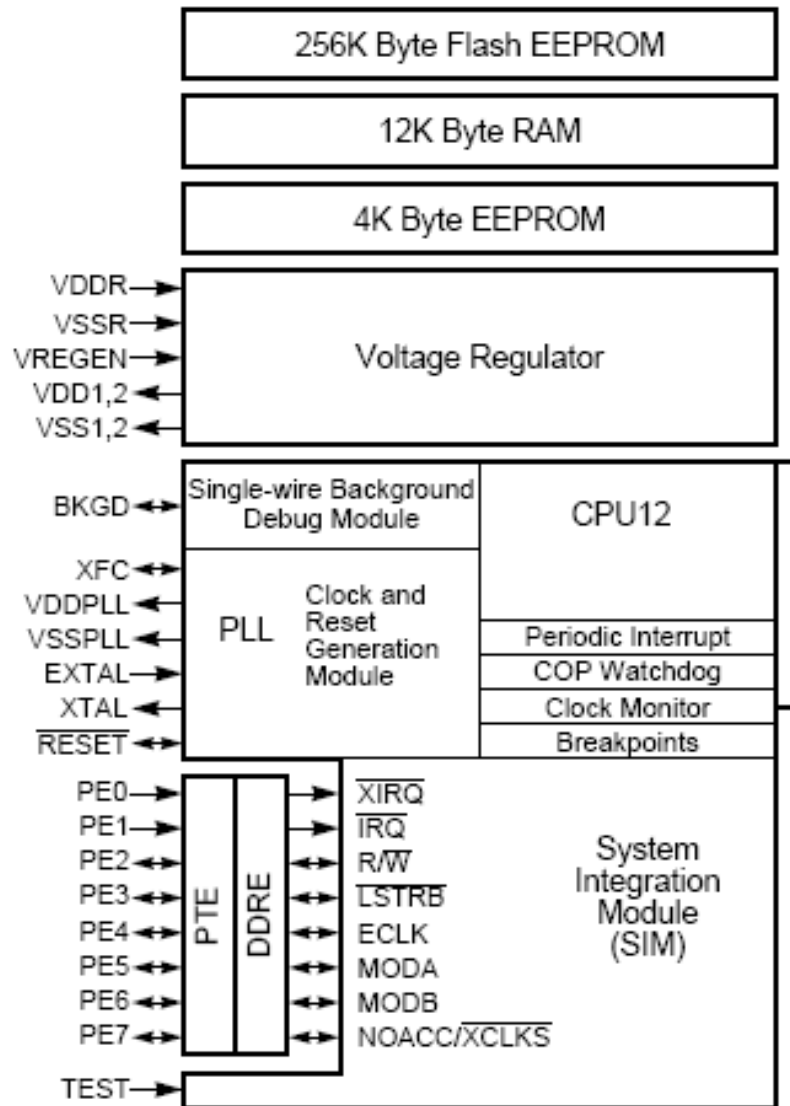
256K Byte Flash EEPROM

12K Byte RAM

4K Byte EEPROM

VDDR
VSSR
VREGEN
VDD1,2
VSS1,2

Voltage Regulator

BKGD

Single-wire Background Debug Module

CPU12

XFC
VDDPLL
VSSPLL
EXTAL
XTAL
$\overline{RESET}$

PLL

Clock and Reset Generation Module

Periodic Interrupt
COP Watchdog
Clock Monitor
Breakpoints

PE0
PE1
PE2
PE3
PE4
PE5
PE6
PE7

PTE

DDRE

$\overline{XIRQ}$
$\overline{IRQ}$
R/$\overline{W}$
$\overline{LSTRB}$
ECLK
MODA
MODB
NOACC/$\overline{XCLKS}$

System Integration Module (SIM)

TEST